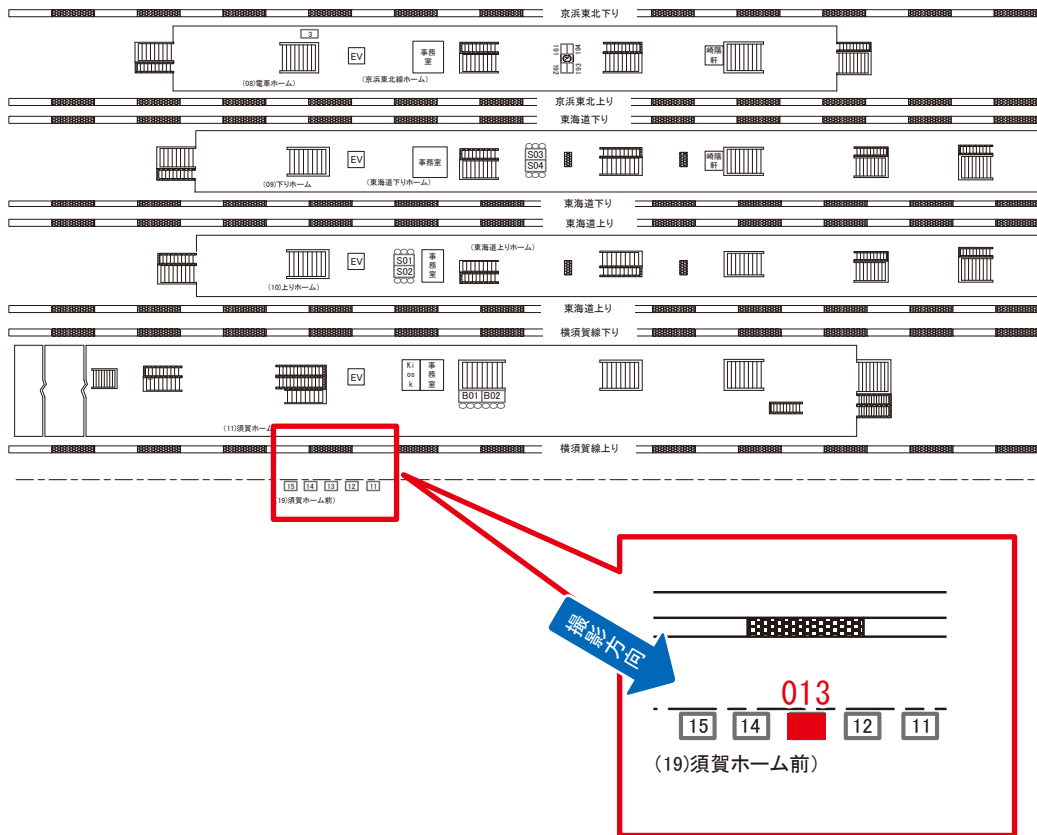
京浜東北下り

3
EV
事務室
191 192 193 194
崎陽軒
(08)電車ホーム)
(京浜東北線ホーム)

京浜東北上り
東海道下り

EV
事務室
S03
S04
崎陽軒
(09)下りホーム
(東海道下りホーム)

東海道下り
東海道上り

EV
S01
S02
事務室
(東海道上りホーム)
(10)上りホーム

東海道上り
横須賀線下り

EV
Kiosk
事務室
B01 B02
(11)須賀ホーム

横須賀線上り

15 14 13 12 11
(19)須賀ホーム前)

撮影方向
013
15 14 12 11
(19)須賀ホーム前)